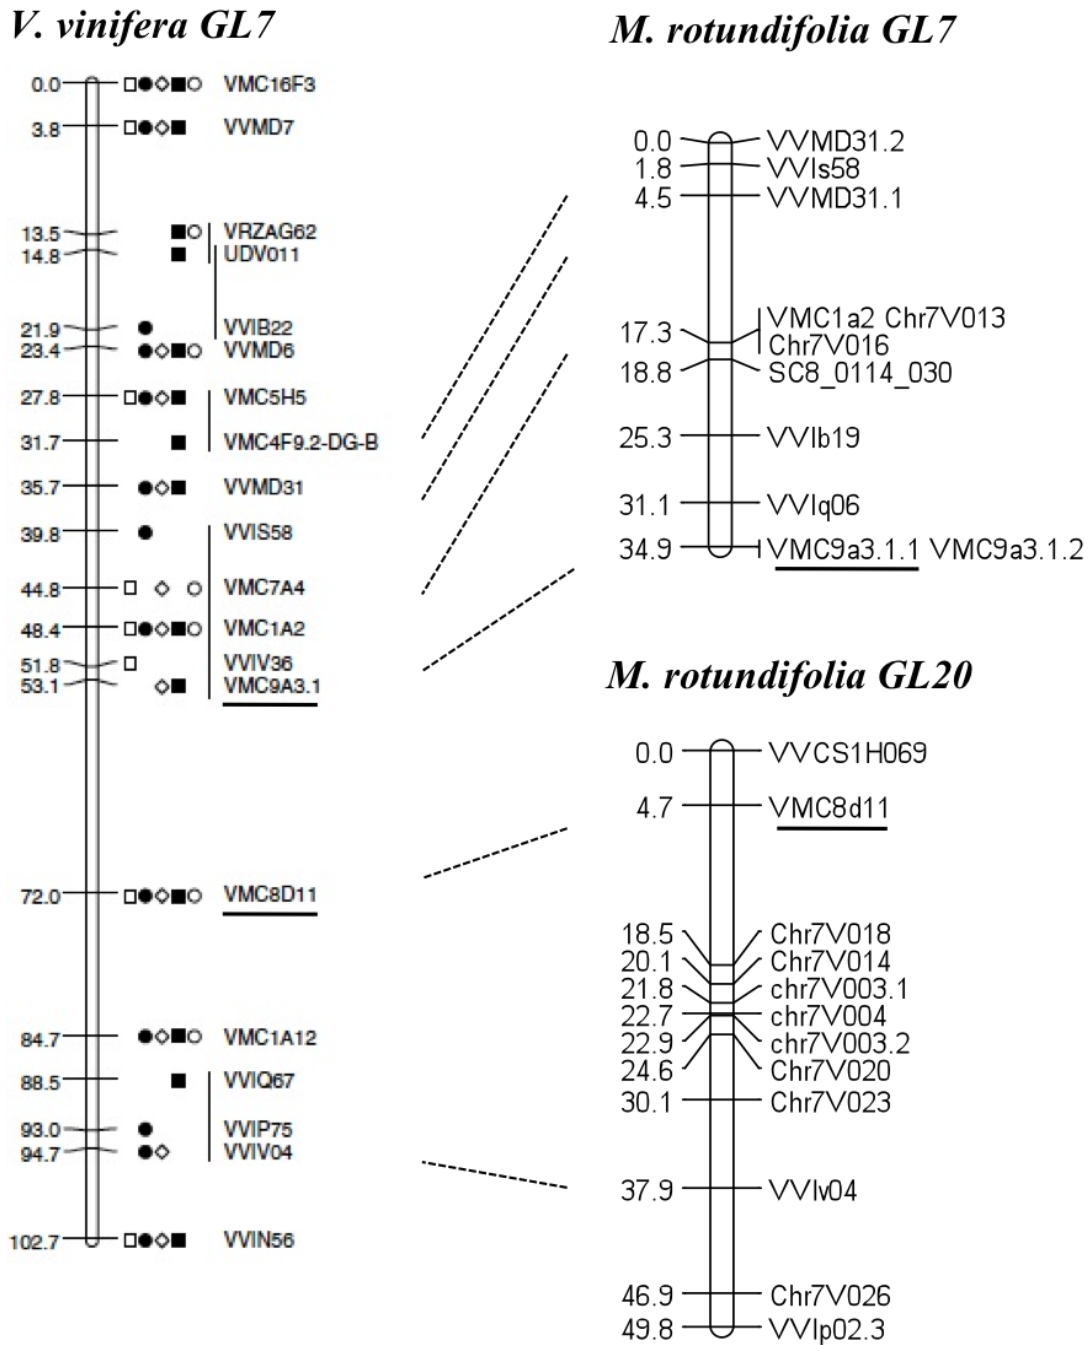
V. vinifera GL7

0.0 □●◇■○ VMC16F3
3.8 □●◇■ VVMD7
13.5 ■○ VRZAG62
14.8 ■ UDV011
21.9 ● VVIB22
23.4 ●◇■○ VVMD6
27.8 □●◇■ VMC5H5
31.7 ■ VMC4F9.2-DG-B
35.7 ●◇■ VVMD31
39.8 ● VVIS58
44.8 □ ◇ ○ VMC7A4
48.4 □●◇■○ VMC1A2
51.8 □ VVIV36
53.1 ◇■ VMC9A3.1
72.0 □●◇■○ VMC8D11
84.7 ●◇■○ VMC1A12
88.5 ■ VVIQ67
93.0 ● VVIP75
94.7 ●◇ VVIV04
102.7 □●◇■ VVIN56

M. rotundifolia GL7

0.0 VVMD31.2
1.8 VVIs58
4.5 VVMD31.1
17.3 VMC1a2 Chr7V013 Chr7V016
18.8 SC8_0114_030
25.3 VVIb19
31.1 VVIq06
34.9 VMC9a3.1.1 VMC9a3.1.2

M. rotundifolia GL20

0.0 VVCS1H069
4.7 VMC8d11
18.5 Chr7V018
20.1 Chr7V014
21.8 chr7V003.1
22.7 chr7V004
22.9 chr7V003.2
24.6 Chr7V020
30.1 Chr7V023
37.9 VVIv04
46.9 Chr7V026
49.8 VVIp02.3